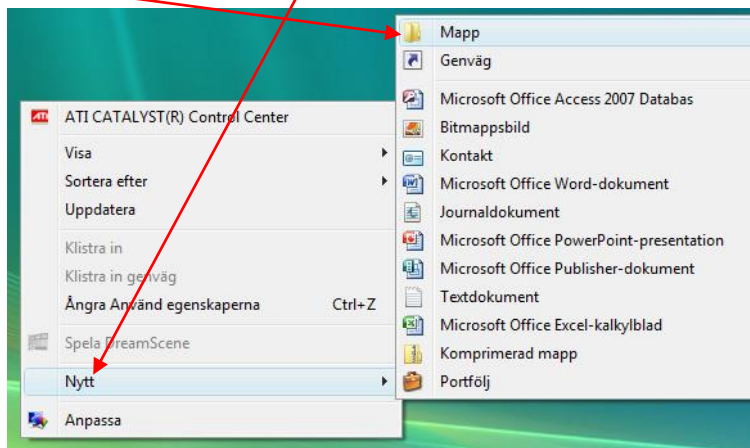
ATI CATALYST(R) Control Center
Visa
Sortera efter
Uppdatera
Klistra in
Klistra in genväg
Ångra Använd egenskaperna Ctrl+Z
Spela DreamScene
Nytt
Anpassa

Mapp
Genväg
Microsoft Office Access 2007 Databas
Bitmappsbild
Kontakt
Microsoft Office Word-dokument
Journaldokument
Microsoft Office PowerPoint-presentation
Microsoft Office Publisher-dokument
Textdokument
Microsoft Office Excel-kalkylblad
Komprimerad mapp
Portfölj